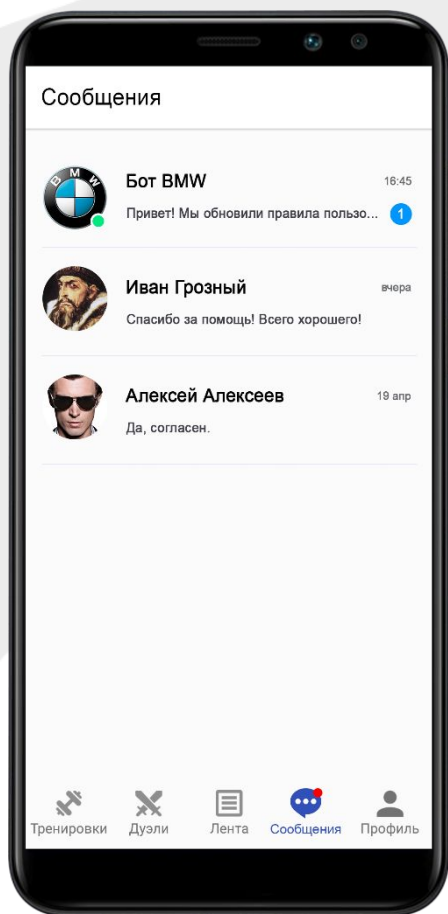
Сообщения

B M W

Бот BMW
16:45
Привет! Мы обновили правила пользо...
1

Иван Грозный
вчера
Спасибо за помощь! Всего хорошего!

Алексей Алексеев
19 апр
Да, согласен.

Тренировки
Дуэли
Лента
Сообщения
Профиль